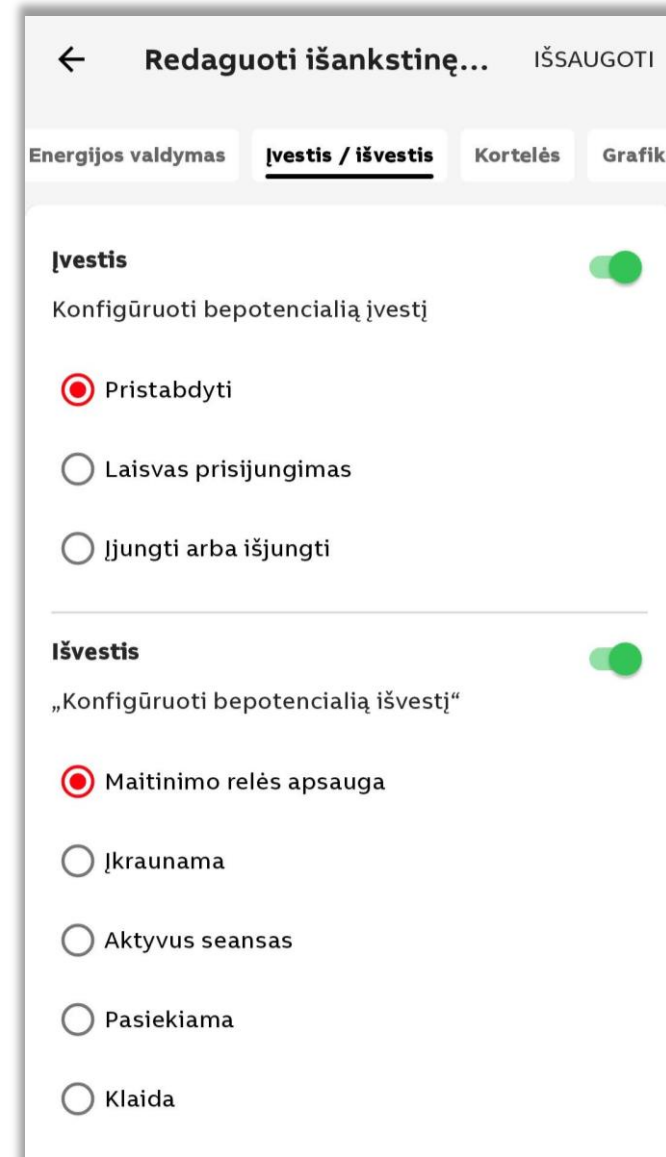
← Redaguoti išankstinę... IŠSAUGOTI

Energijos valdymas Įvestis / išvestis Kortelės Grafik

Įvestis

Konfigūruoti bepotencialią įvestį

Pristabdyti

Laisvas prisijungimas

Įjungti arba išjungti

Išvestis

„Konfigūruoti bepotencialią išvestį“

Maitinimo relės apsauga

Įkraunama

Aktyvus seansas

Pasiekiama

Klaida